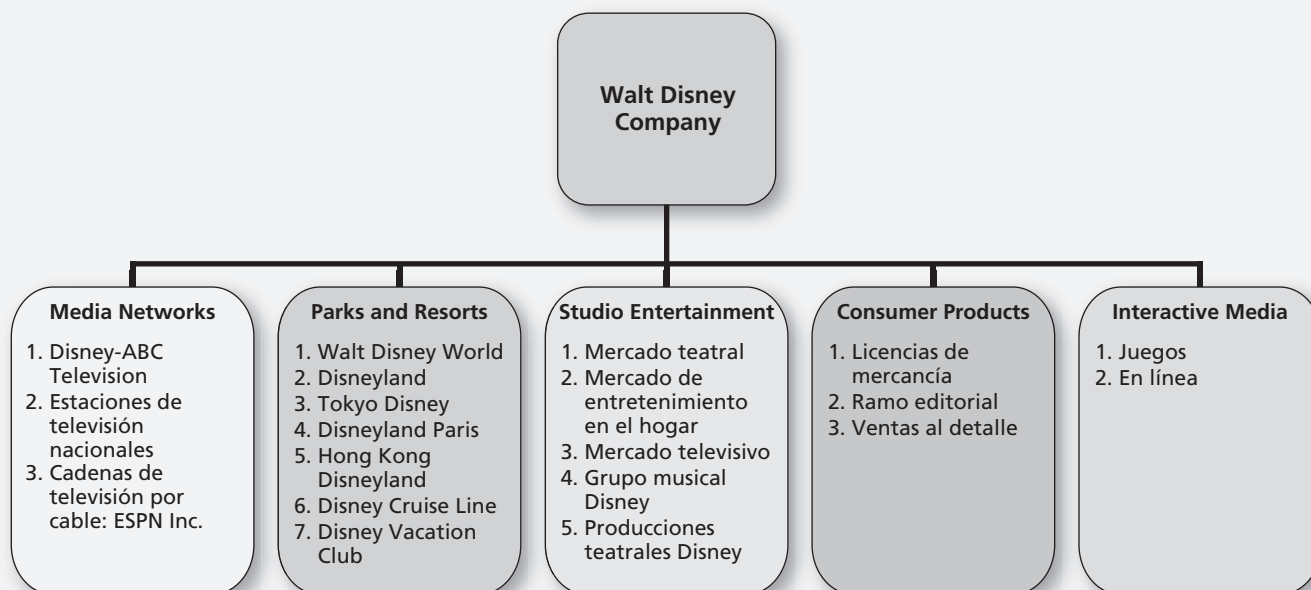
Walt Disney Company

Media Networks
1. Disney-ABC Television
2. Estaciones de televisión nacionales
3. Cadenas de televisión por cable: ESPN Inc.

Parks and Resorts
1. Walt Disney World
2. Disneyland
3. Tokyo Disney
4. Disneyland Paris
5. Hong Kong Disneyland
6. Disney Cruise Line
7. Disney Vacation Club

Studio Entertainment
1. Mercado teatral
2. Mercado de entretenimiento en el hogar
3. Mercado televisivo
4. Grupo musical Disney
5. Producciones teatrales Disney

Consumer Products
1. Licencias de mercancía
2. Ramo editorial
3. Ventas al detalle

Interactive Media
1. Juegos
2. En línea